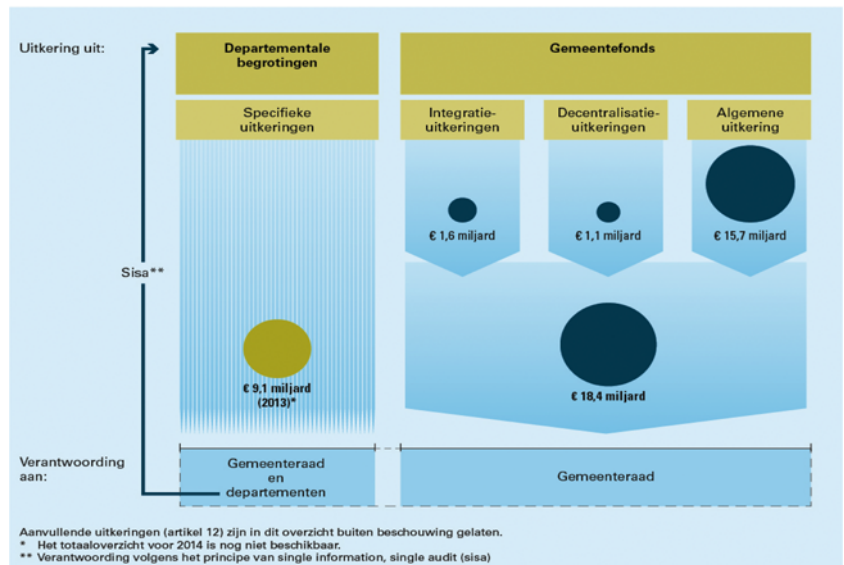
Uitkering uit:

Departementale begrotingen

Gemeentefonds

Specifieke uitkeringen

Integratie-uitkeringen

Decentralisatie-uitkeringen

Algemene uitkering

€ 1,6 miljard

€ 1,1 miljard

€ 15,7 miljard

Sisa**

€ 9,1 miljard (2013)*

€ 18,4 miljard

Verantwoording aan:

Gemeenteraad en departementen

Gemeenteraad

Aanvullende uitkeringen (artikel 12) zijn in dit overzicht buiten beschouwing gelaten.
* Het totaaloverzicht voor 2014 is nog niet beschikbaar.
** Verantwoording volgens het principe van single information, single audit (sisa)